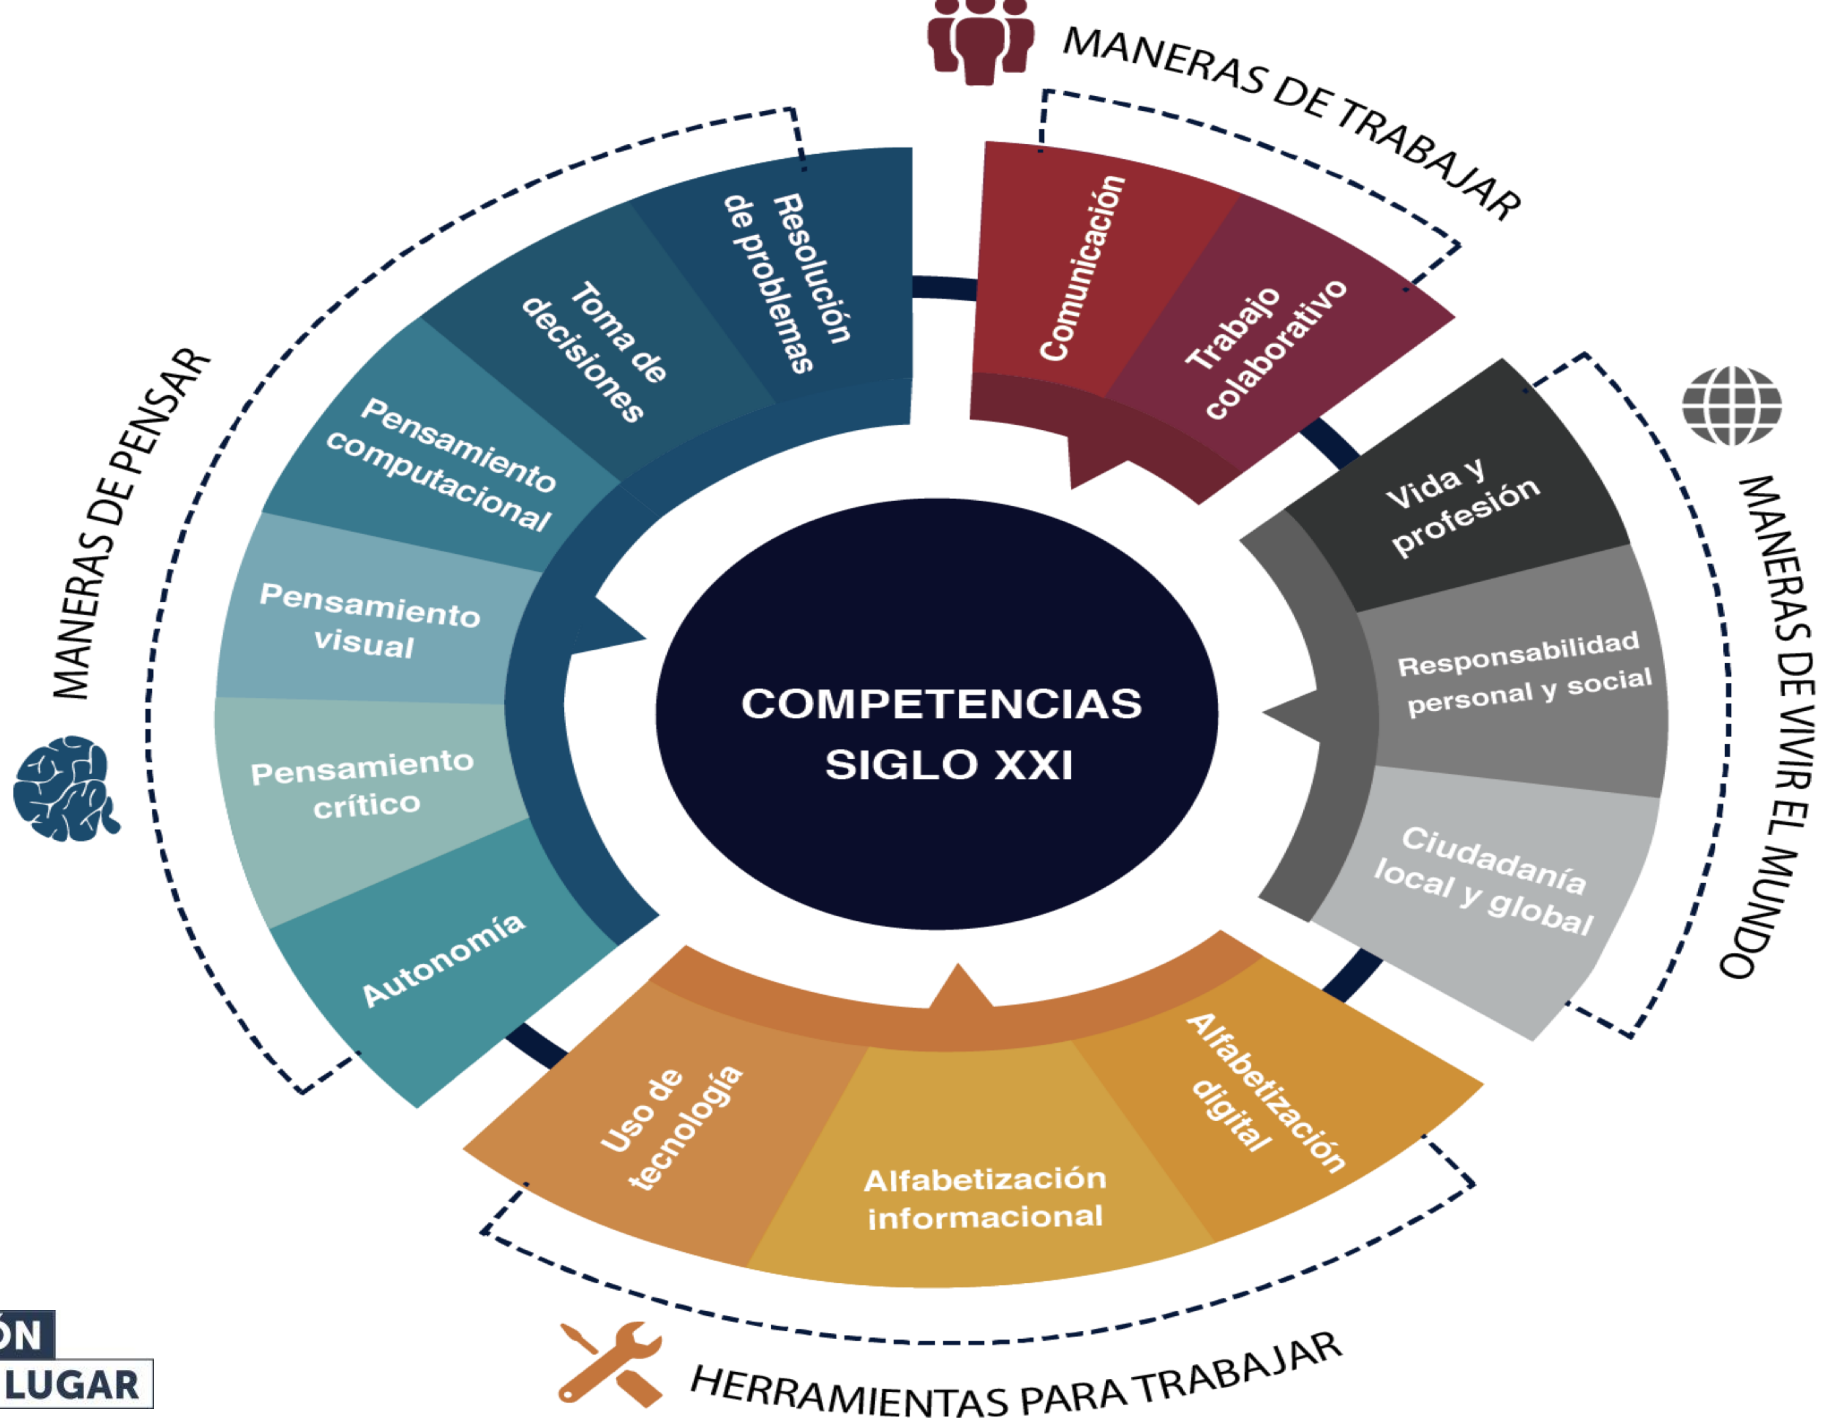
MANERAS DE TRABAJAR

Comunicación

Trabajo colaborativo

MANERAS DE PENSAR

Resolución de problemas

Toma de decisiones

Pensamiento computacional

Pensamiento visual

Pensamiento crítico

Autonomía

COMPETENCIAS SIGLO XXI

MANERAS DE VIVIR EL MUNDO

Vida y profesión

Responsabilidad personal y social

Ciudadanía local y global

Uso de tecnología

Alfabetización informacional

Alfabetización digital

HERRAMIENTAS PARA TRABAJAR

ÓN
LUGAR